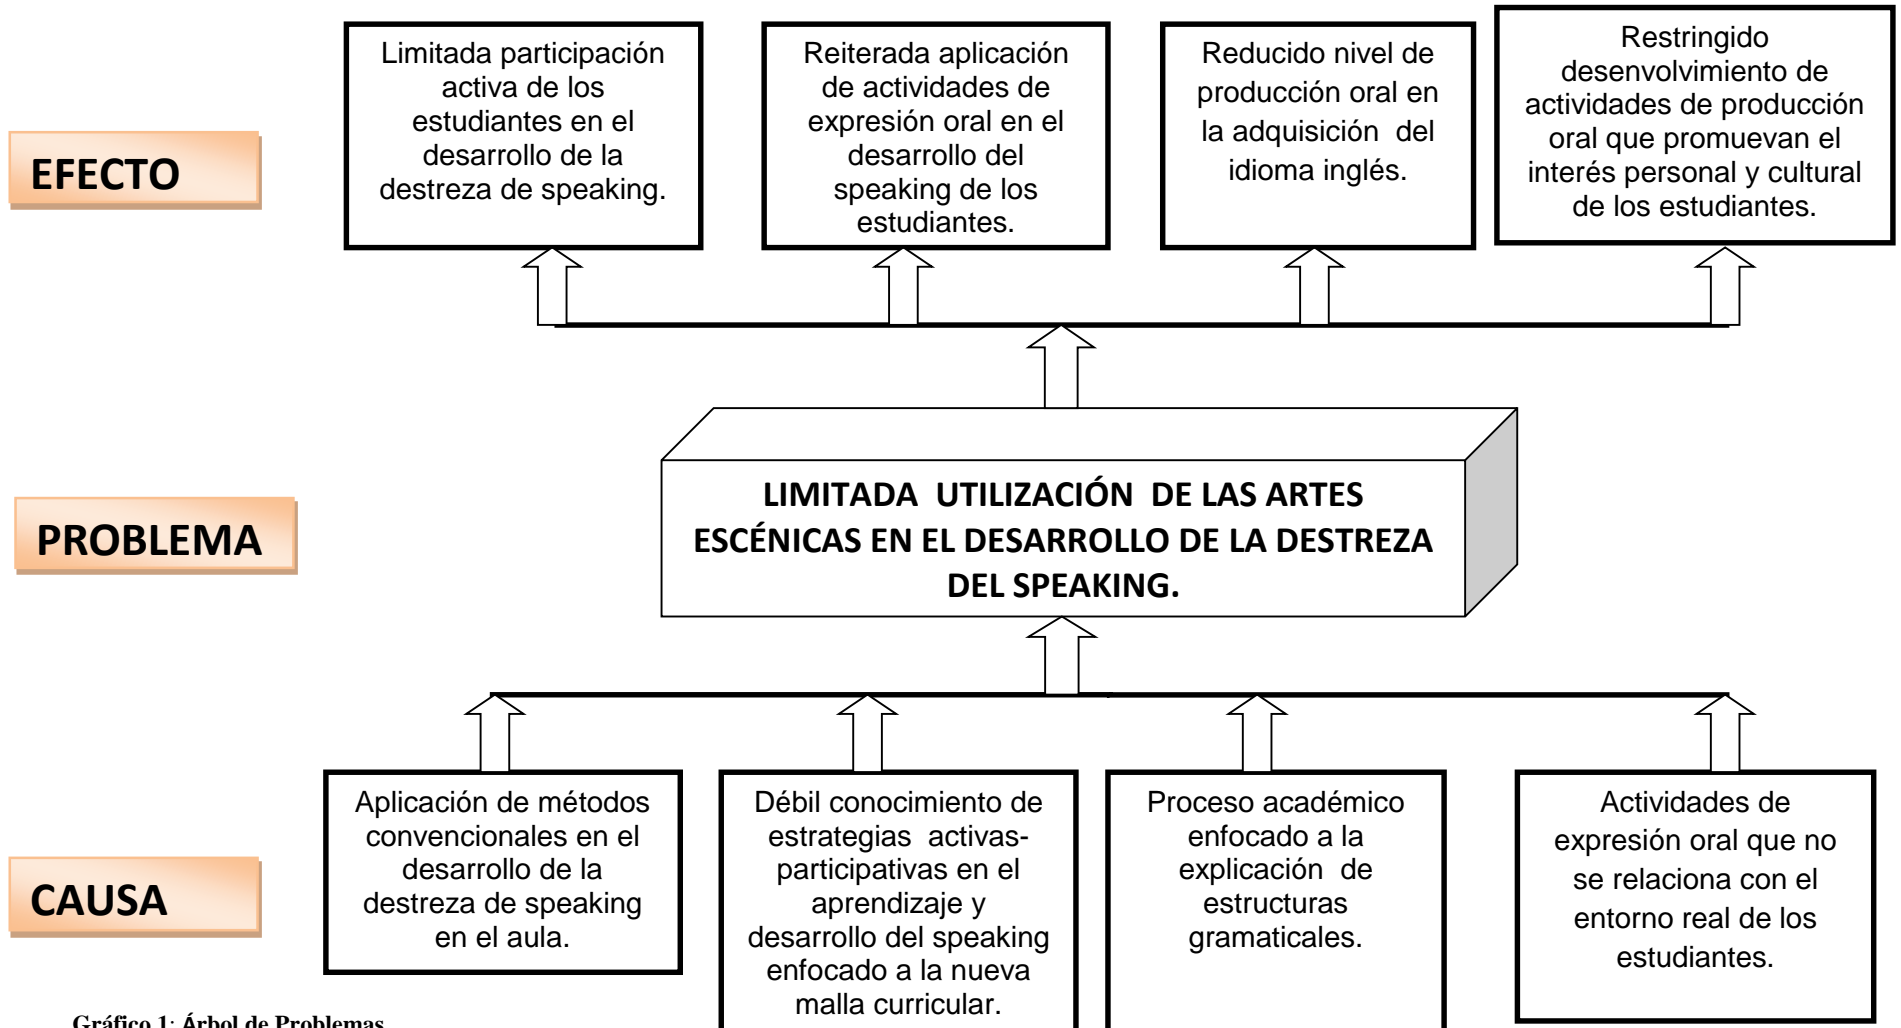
EFECTO

Limitada participación activa de los estudiantes en el desarrollo de la destreza de speaking.

Reiterada aplicación de actividades de expresión oral en el desarrollo del speaking de los estudiantes.

Reducido nivel de producción oral en la adquisición del idioma inglés.

Restringido desenvolvimiento de actividades de producción oral que promuevan el interés personal y cultural de los estudiantes.

PROBLEMA

LIMITADA UTILIZACIÓN DE LAS ARTES ESCÉNICAS EN EL DESARROLLO DE LA DESTREZA DEL SPEAKING.

CAUSA

Aplicación de métodos convencionales en el desarrollo de la destreza de speaking en el aula.

Débil conocimiento de estrategias activas-participativas en el aprendizaje y desarrollo del speaking enfocado a la nueva malla curricular.

Proceso académico enfocado a la explicación de estructuras gramaticales.

Actividades de expresión oral que no se relaciona con el entorno real de los estudiantes.

Gráfico 1: Árbol de Problemas